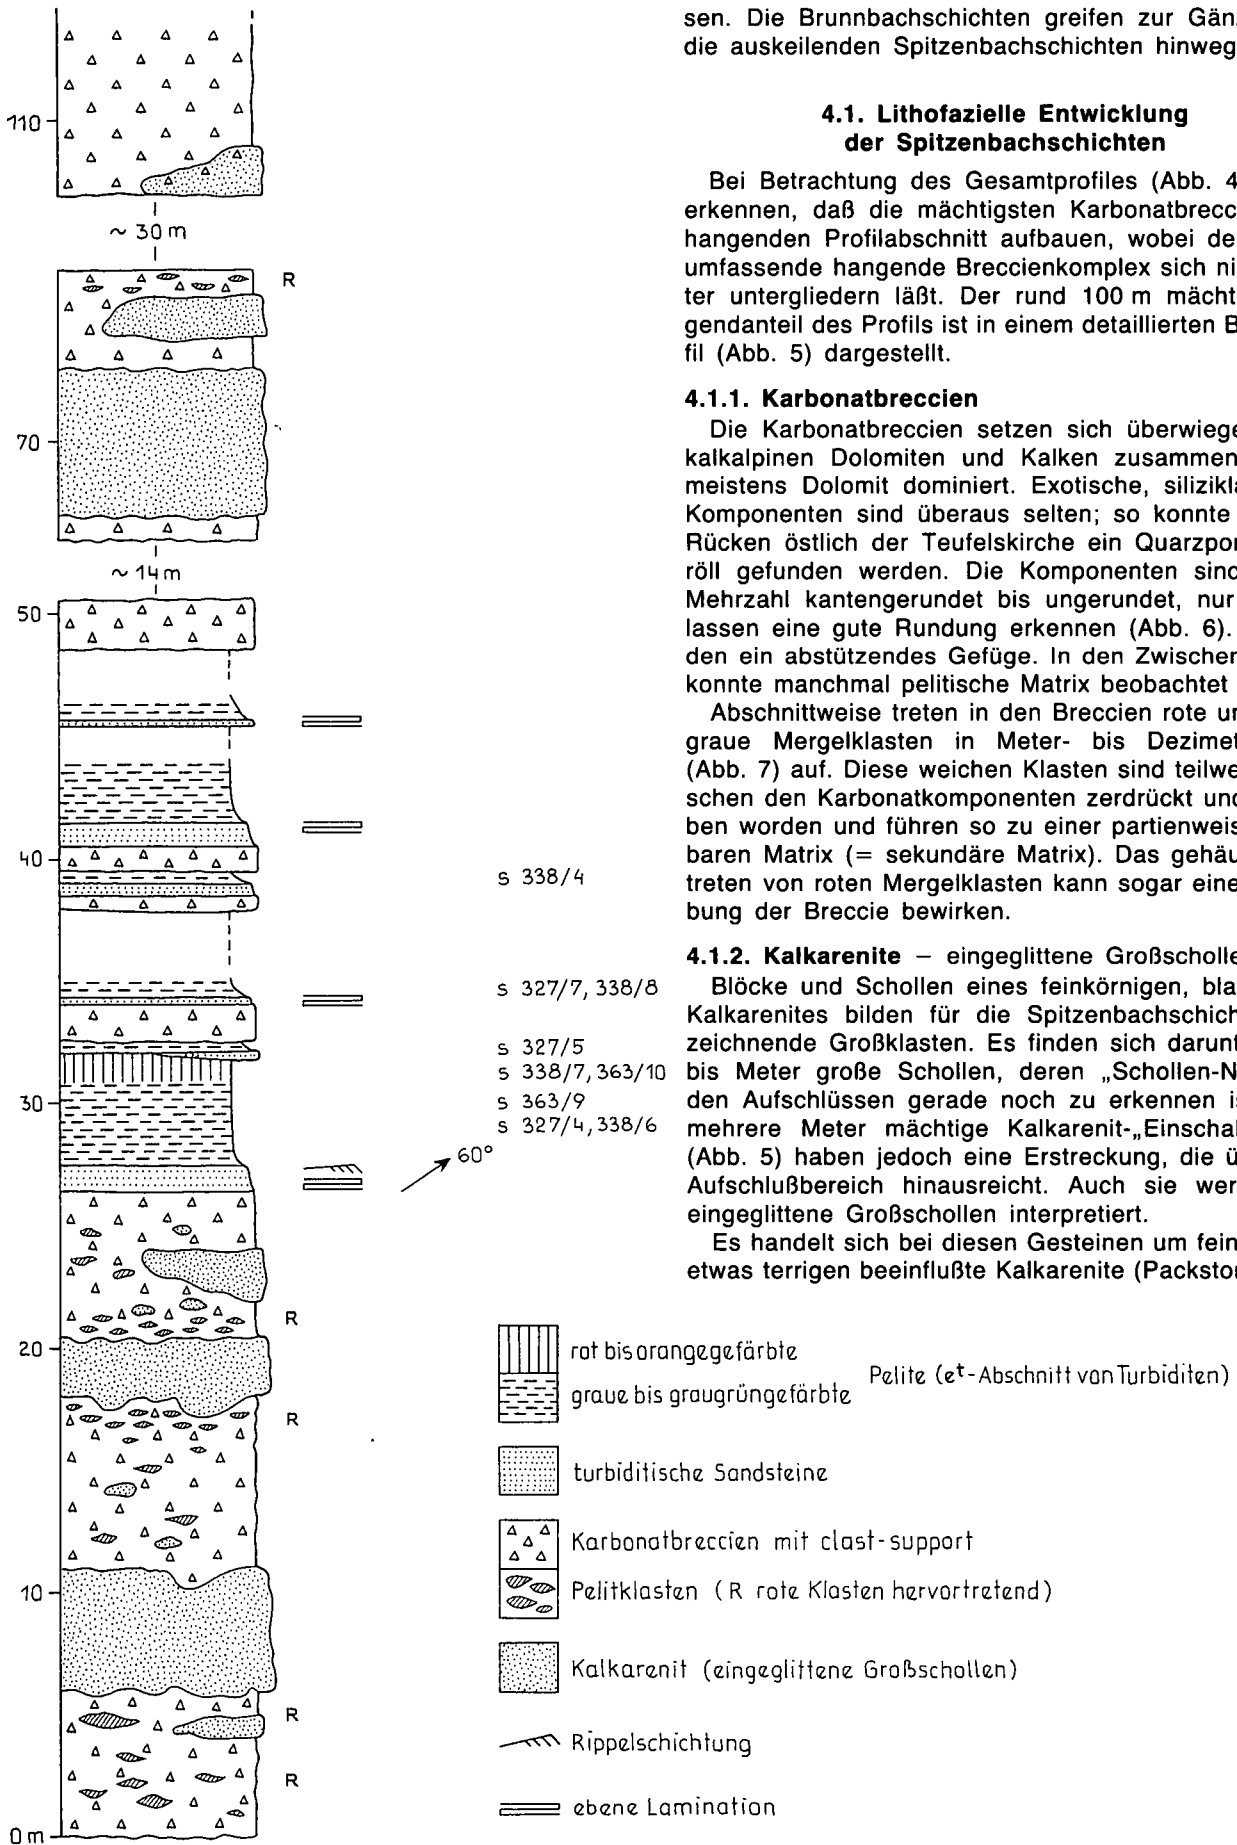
110
~ 30 m
R
70
~ 14 m
50
40
s 338/4
s 327/7, 338/8
s 327/5
s 338/7, 363/10
30
s 363/9
s 327/4, 338/6
60°
R
20
R
10
R
R
0 m

sen. Die Brunnbachschichten greifen zur Gän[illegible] die auskeilenden Spitzenbachschichten hinweg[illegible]

4.1. Lithofazielle Entwicklung der Spitzenbachschichten

Bei Betrachtung des Gesamtprofiles (Abb. 4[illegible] erkennen, daß die mächtigsten Karbonatbrecc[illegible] hangenden Profilabschnitt aufbauen, wobei de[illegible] umfassende hangende Breccienkomplex sich ni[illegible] ter untergliedern läßt. Der rund 100 m mächt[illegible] gendanteil des Profils ist in einem detaillierten B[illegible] fil (Abb. 5) dargestellt.

4.1.1. Karbonatbreccien

Die Karbonatbreccien setzen sich überwiege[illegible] kalkalpinen Dolomiten und Kalken zusammen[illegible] meistens Dolomit dominiert. Exotische, silizikla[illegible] Komponenten sind überaus selten; so konnte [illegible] Rücken östlich der Teufelskirche ein Quarzpor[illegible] röll gefunden werden. Die Komponenten sind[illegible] Mehrzahl kantengerundet bis ungerundet, nur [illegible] lassen eine gute Rundung erkennen (Abb. 6). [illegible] den ein abstützendes Gefüge. In den Zwischen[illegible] konnte manchmal pelitische Matrix beobachtet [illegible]

Abschnittweise treten in den Breccien rote un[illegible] graue Mergelklasten in Meter- bis Dezimet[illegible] (Abb. 7) auf. Diese weichen Klasten sind teilwe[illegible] schen den Karbonatkomponenten zerdrückt und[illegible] ben worden und führen so zu einer partienweis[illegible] baren Matrix (= sekundäre Matrix). Das gehäu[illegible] treten von roten Mergelklasten kann sogar eine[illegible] bung der Breccie bewirken.

4.1.2. Kalkarenite – eingeglittene Großscholle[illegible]

Blöcke und Schollen eines feinkörnigen, bla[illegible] Kalkarenites bilden für die Spitzenbachschich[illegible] zeichnende Großklasten. Es finden sich darunt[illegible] bis Meter große Schollen, deren „Schollen-N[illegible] den Aufschlüssen gerade noch zu erkennen is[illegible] mehrere Meter mächtige Kalkarenit-„Einschal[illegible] (Abb. 5) haben jedoch eine Erstreckung, die ü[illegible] Aufschlußbereich hinausreicht. Auch sie wer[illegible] eingeglittene Großschollen interpretiert.

Es handelt sich bei diesen Gesteinen um fein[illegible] etwas terrigen beeinflußte Kalkarenite (Packston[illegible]

rot bis orangegefärbte
graue bis graugrüngefärbte
Pelite ($e^t$-Abschnitt von Turbiditen)
turbiditische Sandsteine
Karbonatbreccien mit clast-support
Pelitklasten (R rote Klasten hervortretend)
Kalkarenit (eingeglittene Großschollen)
Rippelschichtung
ebene Lamination